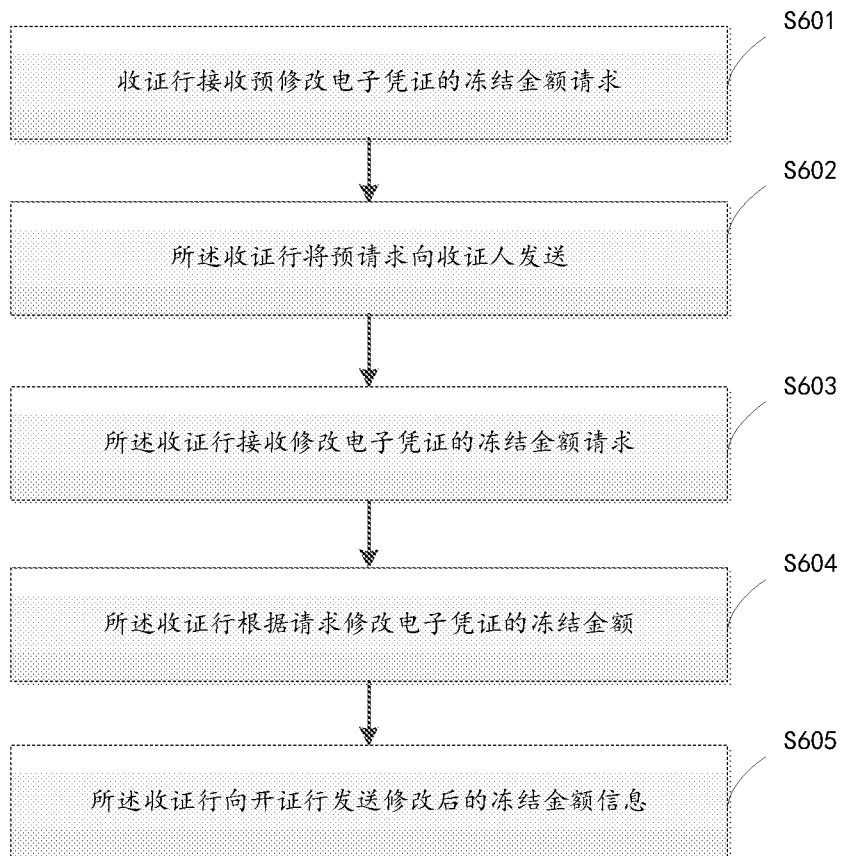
S601

收证行接收预修改电子凭证的冻结金额请求

S602

所述收证行将预请求向收证人发送

S603

所述收证行接收修改电子凭证的冻结金额请求

S604

所述收证行根据请求修改电子凭证的冻结金额

S605

所述收证行向开证行发送修改后的冻结金额信息